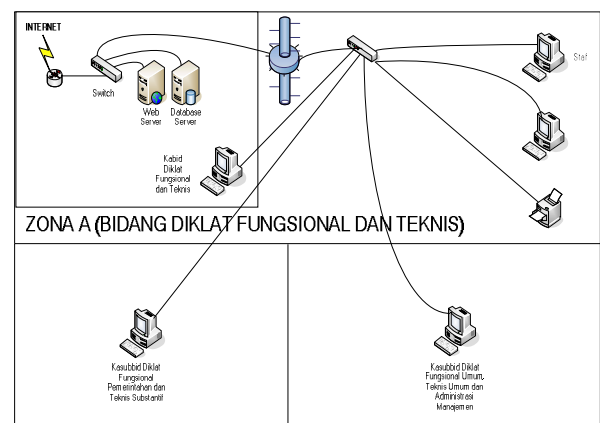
INTERNET

Switch

Web Server

Database Server

Staf

Kabid Diklat Fungsional dan Teknis

ZONA A (BIDANG DIKLAT FUNGSIONAL DAN TEKNIS)

Kasubbid Diklat Fungsional Pemerintahan dan Teknis Substantif

Kasubbid Diklat Fungsional Umum, Teknis Umum dan Administrasi Manajemen